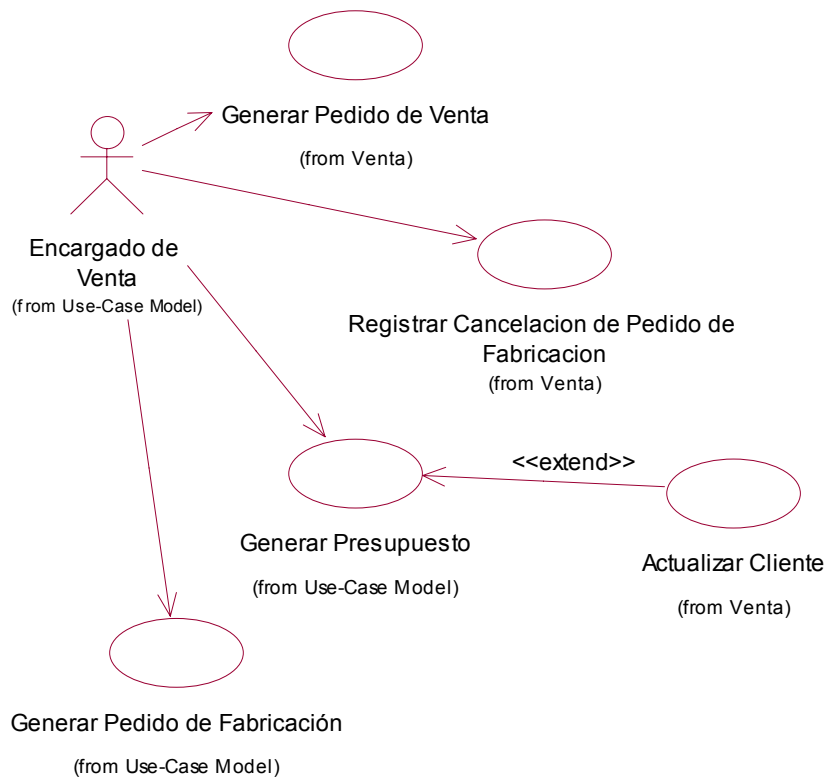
Generar Pedido de Venta
(from Venta)

Encargado de Venta
(from Use-Case Model)

Registrar Cancelacion de Pedido de Fabricacion
(from Venta)

<<extend>>

Generar Presupuesto
(from Use-Case Model)

Actualizar Cliente
(from Venta)

Generar Pedido de Fabricación
(from Use-Case Model)